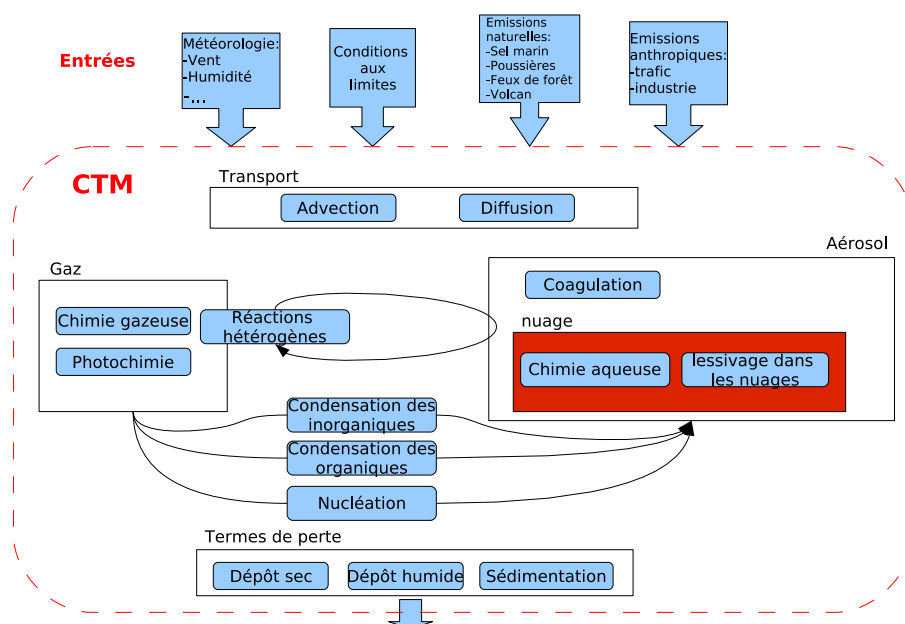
Entrées

Météorologie:
-Vent
-Humidité
-...

Conditions aux limites

Emissions naturelles:
-Sel marin
-Poussières
-Feux de forêt
-Volcan

Emissions anthropiques:
-trafic
-industrie

CTM

Transport

Advection

Diffusion

Aérosol

Gaz

Coagulation

Chimie gazeuse

Réactions hétérogènes

nuage

Photochimie

Chimie aqueuse

lessivage dans les nuages

Condensation des inorganiques

Condensation des organiques

Nucléation

Termes de perte

Dépôt sec

Dépôt humide

Sédimentation